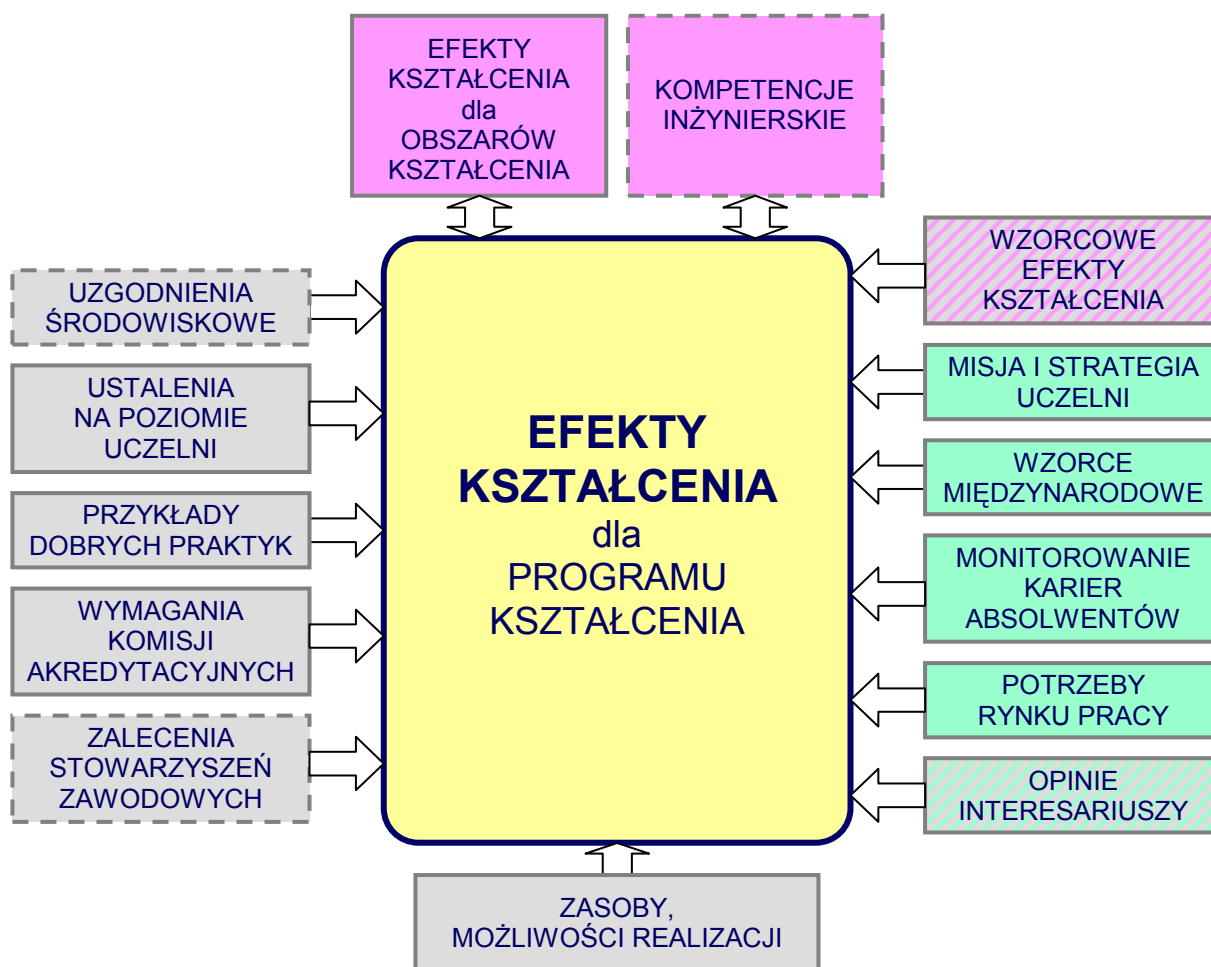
EFEKTY KSZTAŁCENIA dla OBSZARÓW KSZTAŁCENIA

KOMPETENCJE INŻYNIERSKIE

UZGODNIENIA ŚRODOWISKOWE

USTALENIA NA POZIOMIE UCZELNI

PRZYKŁADY DOBRYCH PRAKTYK

WYMAGANIA KOMISJI AKREDYTACYJNYCH

ZALECENIA STOWARZYSZEŃ ZAWODOWYCH

EFEKTY KSZTAŁCENIA dla PROGRAMU KSZTAŁCENIA

WZORCOWE EFEKTY KSZTAŁCENIA

MISJA I STRATEGIA UCZELNI

WZORCE MIĘDZYNARODOWE

MONITOROWANIE KARIER ABSOLWENTÓW

POTRZEBY RYNKU PRACY

OPINIE INTERESARIUSZY

ZASOBY, MOŻLIWOŚCI REALIZACJI